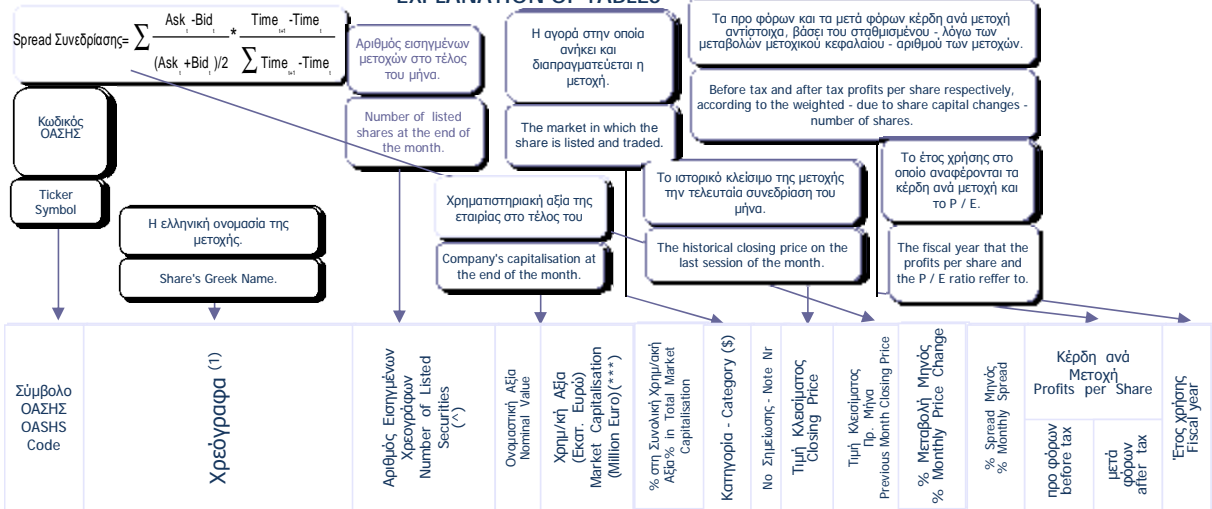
EXPLANATION OF TABLES

Spread Συνεδρίασης= $\sum \frac{Ask_t - Bid_t}{(Ask_t + Bid_t)/2} * \frac{Time_{t+1} - Time_t}{\sum Time_{t+1} - Time_t}$

Αριθμός εισηγμένων μετοχών στο τέλος του μήνα.

Number of listed shares at the end of the month.

Η αγορά στην οποία ανήκει και διαπραγματεύεται η μετοχή.

The market in which the share is listed and traded.

Τα προ φόρων και τα μετά φόρων κέρδη ανά μετοχή αντίστοιχα, βάσει του σταθμισμένου - λόγω των μεταβολών μετοχικού κεφαλαίου - αριθμού των μετοχών.

Before tax and after tax profits per share respectively, according to the weighted - due to share capital changes - number of shares.

Κωδικός ΟΑΣΗΣ

Ticker Symbol

Η ελληνική ονομασία της μετοχής.

Share's Greek Name.

Χρηματιστηριακή αξία της εταιρίας στο τέλος του

Company's capitalisation at the end of the month.

Το ιστορικό κλείσιμο της μετοχής την τελευταία συνεδρίαση του μήνα.

The historical closing price on the last session of the month.

Το έτος χρήσης στο οποίο αναφέρονται τα κέρδη ανά μετοχή και το P / E.

The fiscal year that the profits per share and the P / E ratio reffer to.

| Σύμβολο ΟΑΣΗΣ OASHS Code | Χρεόγραφα (1) | Αριθμός Εισηγμένων Χρεογράφων Number of Listed Securities (^) | Ονομαστική Αξία Nominal Value | Χρημ/κή Αξία (Εκατ. Ευρώ) Market Capitalisation (Million Euro)(***) | % στη Συνολική Χρημ/κή Αξία% in Total Market Capitalisation | Κατηγορία - Category ($) | Νο Σημείωσης - Note Nr | Τιμή Κλεισίματος Closing Price | Τιμή Κλεισίματος Πρ. Μήνα Previous Month Closing Price | % Μεταβολή Μηνός % Monthly Price Change | % Spread Μηνός % Monthly Spread | Κέρδη ανά Μετοχή Profits per Share: προ φόρων before tax | μετά φόρων after tax | Έτος χρήσης Fiscal year |